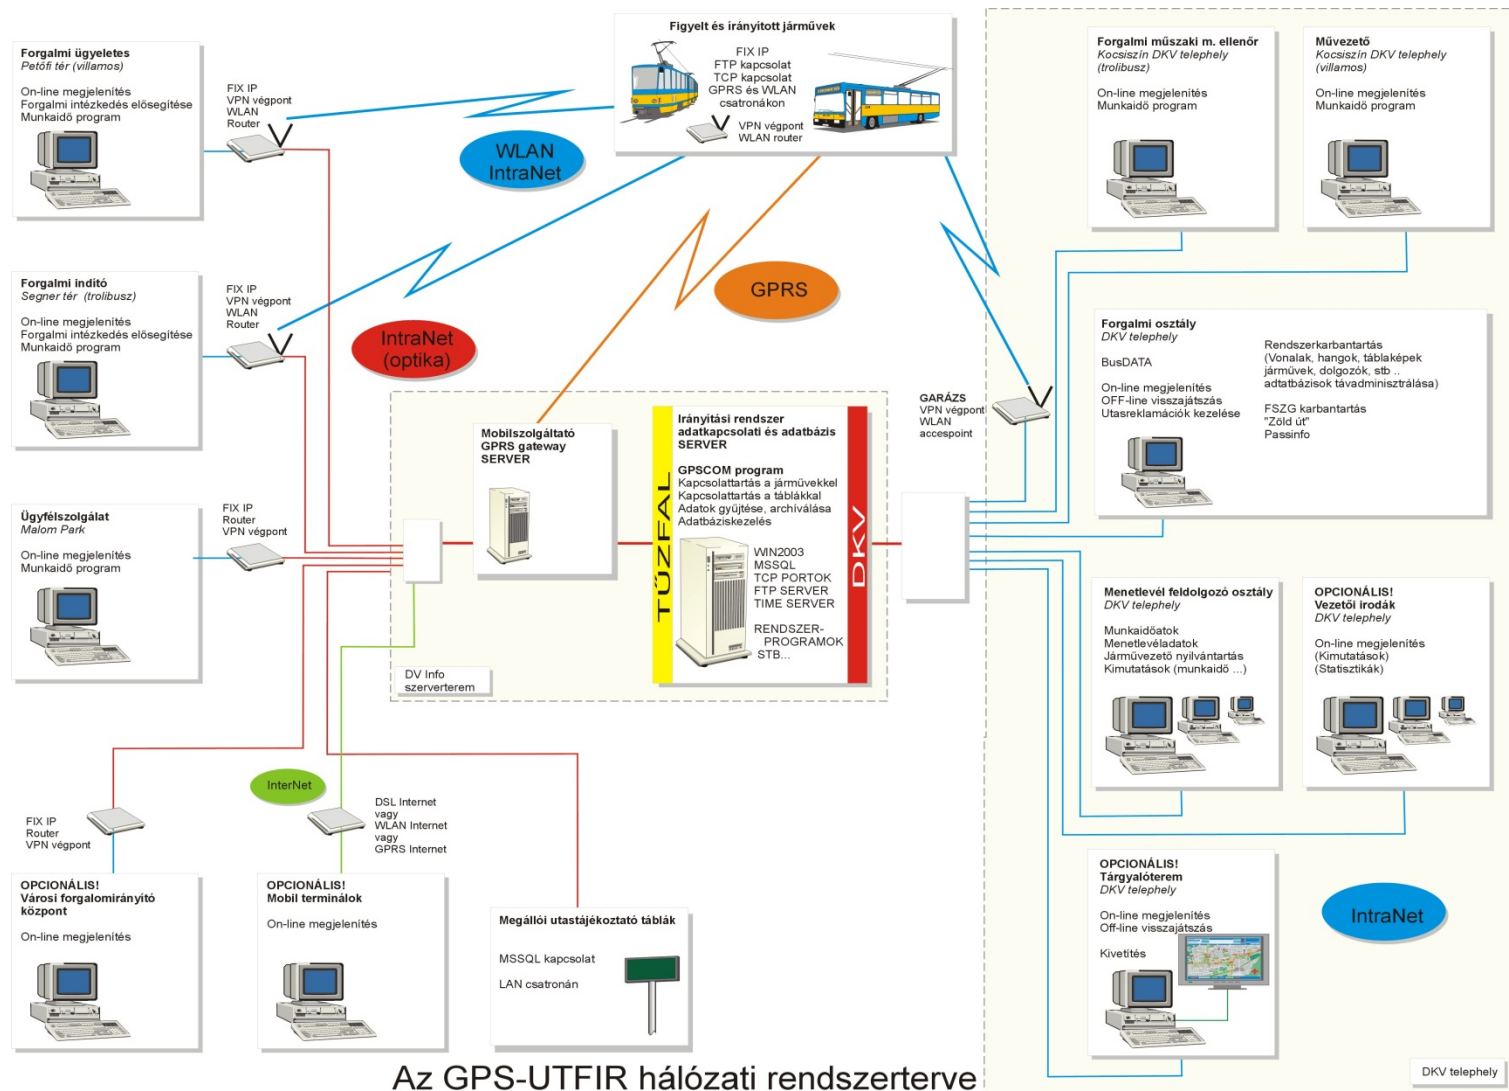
Figyelt és irányított járművek
FIX IP
FTP kapcsolat
TCP kapcsolat
GPRS és WLAN csatronákon
VPN végpont
WLAN router

Forgalmi ügyeletes
Petőfi tér (villamos)
On-line megjelenítés
Forgalmi intézkedés elősegítése
Munkaidő program

FIX IP
VPN végpont
WLAN
Router

WLAN IntraNet

Forgalmi indító
Segner tér (trolibusz)
On-line megjelenítés
Forgalmi intézkedés elősegítése
Munkaidő program

FIX IP
VPN végpont
WLAN
Router

IntraNet (optika)

GPRS

Ügyfélszolgálat
Malom Park
On-line megjelenítés
Munkaidő program

FIX IP
Router
VPN végpont

Mobilszolgáltató GPRS gateway SERVER

TŰZFAL

Irányítási rendszer adatkapcsolati és adatbázis SERVER
GPSCOM program
Kapcsolattartás a járművekkel
Kapcsolattartás a táblákkal
Adatok gyűjtése, archiválása
Adatbáziskezelés

WIN2003
MSSQL
TCP PORTOK
FTP SERVER
TIME SERVER
RENDSZER-PROGRAMOK
STB...

DKV

DV Info szerverterem

GARÁZS
VPN végpont
WLAN
accespoint

Forgalmi műszaki m. ellenőr
Kocsiszín DKV telephely (trolibusz)
On-line megjelenítés
Munkaidő program

Művezető
Kocsiszín DKV telephely (villamos)
On-line megjelenítés
Munkaidő program

Forgalmi osztály
DKV telephely
BusDATA
On-line megjelenítés
OFF-line visszajátszás
Utasreklamációk kezelése

Rendszerkarbantartás
(Vonalak, hangok, táblaképek járművek, dolgozók, stb .. adtatbázisok távadminisztrálása)
FSZG karbantartás
"Zöld út"
Passinfo

Menetlevél feldolgozó osztály
DKV telephely
Munkaidőatok
Menetlevéladatok
Járművezető nyilvántartás
Kimutatások (munkaidő ...)

OPCIONÁLIS!
Vezetői irodák
DKV telephely
On-line megjelenítés
(Kimutatások)
(Statisztikák)

InterNet

FIX IP
Router
VPN végpont

DSL Internet
vagy
WLAN Internet
vagy
GPRS Internet

OPCIONÁLIS!
Városi forgalomirányító központ
On-line megjelenítés

OPCIONÁLIS!
Mobil terminálok
On-line megjelenítés

Megállói utastájékoztató táblák
MSSQL kapcsolat
LAN csatronán

OPCIONÁLIS!
Tárgyalóterem
DKV telephely
On-line megjelenítés
Off-line visszajátszás
Kivetítés

IntraNet

DKV telephely

Az GPS-UTFIR hálózati rendszerterve